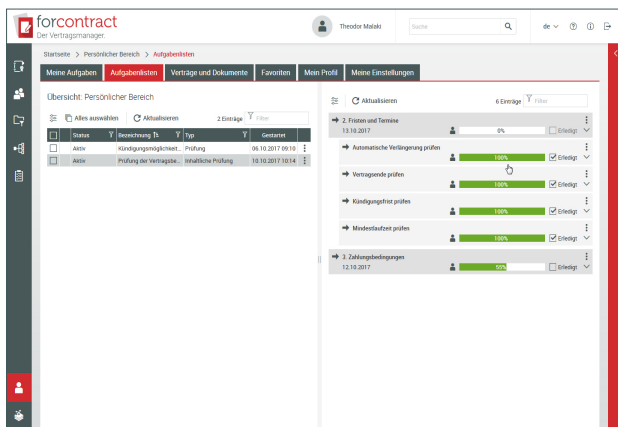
forcontract
Der Vertragsmanager.

Theodor Malaki
Suche
de

Startseite > Persönlicher Bereich > Aufgabenlisten

Meine Aufgaben | Aufgabenlisten | Verträge und Dokumente | Favoriten | Mein Profil | Meine Einstellungen

Übersicht: Persönlicher Bereich

Alles auswählen
Aktualisieren
2 Einträge
Filter

| | Status | Bezeichnung | Typ | Gestartet | |
|---|---|---|---|---|---|
| | Aktiv | Kündigungsmöglichkeit... | Prüfung | 06.10.2017 09:10 | ⋮ |
| | Aktiv | Prüfung der Vertragsbe... | Inhaltliche Prüfung | 10.10.2017 10:14 | ⋮ |

Aktualisieren
6 Einträge
Filter

2. Fristen und Termine
13.10.2017
0%
Erledigt

Automatische Verlängerung prüfen
100%
Erledigt

Vertragsende prüfen
100%
Erledigt

Kündigungsfrist prüfen
100%
Erledigt

Mindestlaufzeit prüfen
100%
Erledigt

3. Zahlungsbedingungen
12.10.2017
55%
Erledigt